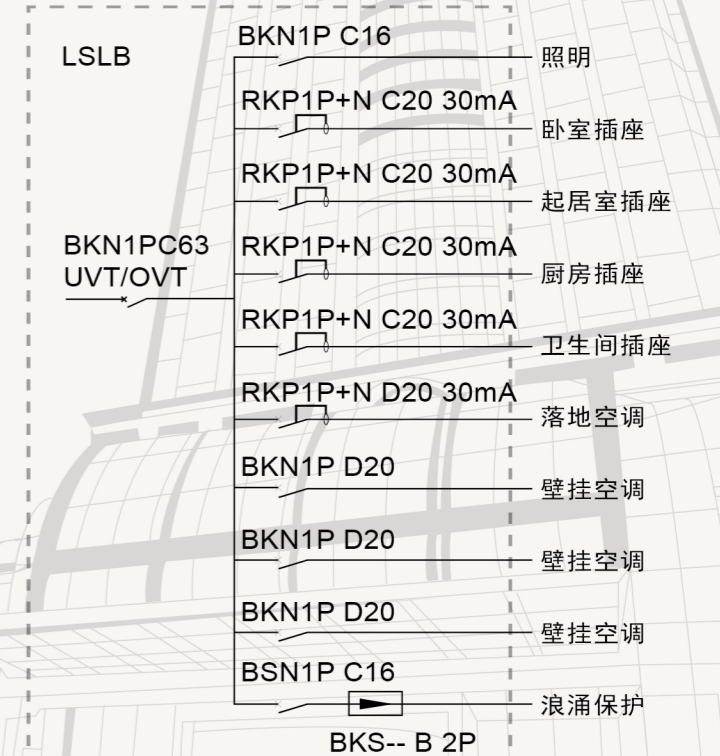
LSLB

BKN1PC63
UVT/OVT

BKN1P C16
照明

RKP1P+N C20 30mA
卧室插座

RKP1P+N C20 30mA
起居室插座

RKP1P+N C20 30mA
厨房插座

RKP1P+N C20 30mA
卫生间插座

RKP1P+N D20 30mA
落地空调

BKN1P D20
壁挂空调

BKN1P D20
壁挂空调

BKN1P D20
壁挂空调

BSN1P C16
浪涌保护

BKS-- B 2P